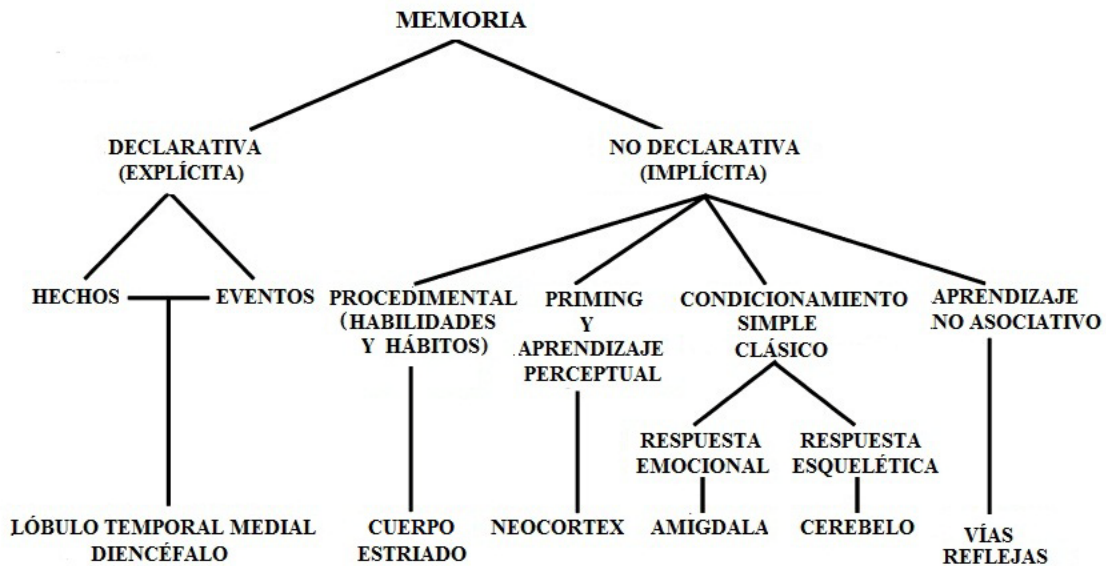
MEMORIA

DECLARATIVA (EXPLÍCITA)

NO DECLARATIVA (IMPLÍCITA)

HECHOS

EVENTOS

LÓBULO TEMPORAL MEDIAL DIENCÉFALO

PROCEDIMENTAL (HABILIDADES Y HÁBITOS)

CUERPO ESTRIADO

PRIMING Y APRENDIZAJE PERCEPTUAL

NEOCORTEX

CONDICIONAMIENTO SIMPLE CLÁSICO

RESPUESTA EMOCIONAL

AMIGDALA

RESPUESTA ESQUELÉTICA

CEREBELO

APRENDIZAJE NO ASOCIATIVO

VÍAS REFLEJAS